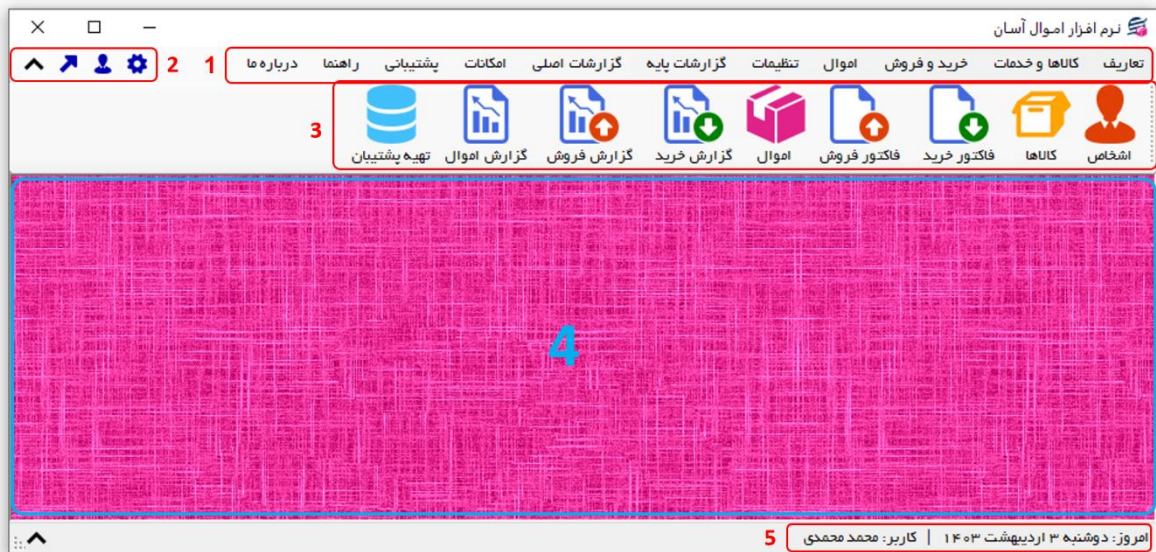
نرم افزار اموال آسان

تعاریف | کالاها و خدمات | خرید و فروش | اموال | تنظیمات | گزارشات پایه | گزارشات اصلی | امکانات | پشتیبانی | راهنما | درباره ما

1 2

3

اشخاص | کالاها | فاکتور خرید | فاکتور فروش | اموال | گزارش خرید | گزارش فروش | گزارش اموال | تهیه پشتیبان

4

امروز: دوشنبه ۳ اردیبهشت ۱۴۰۳ | کاربر: محمد محمدی

5